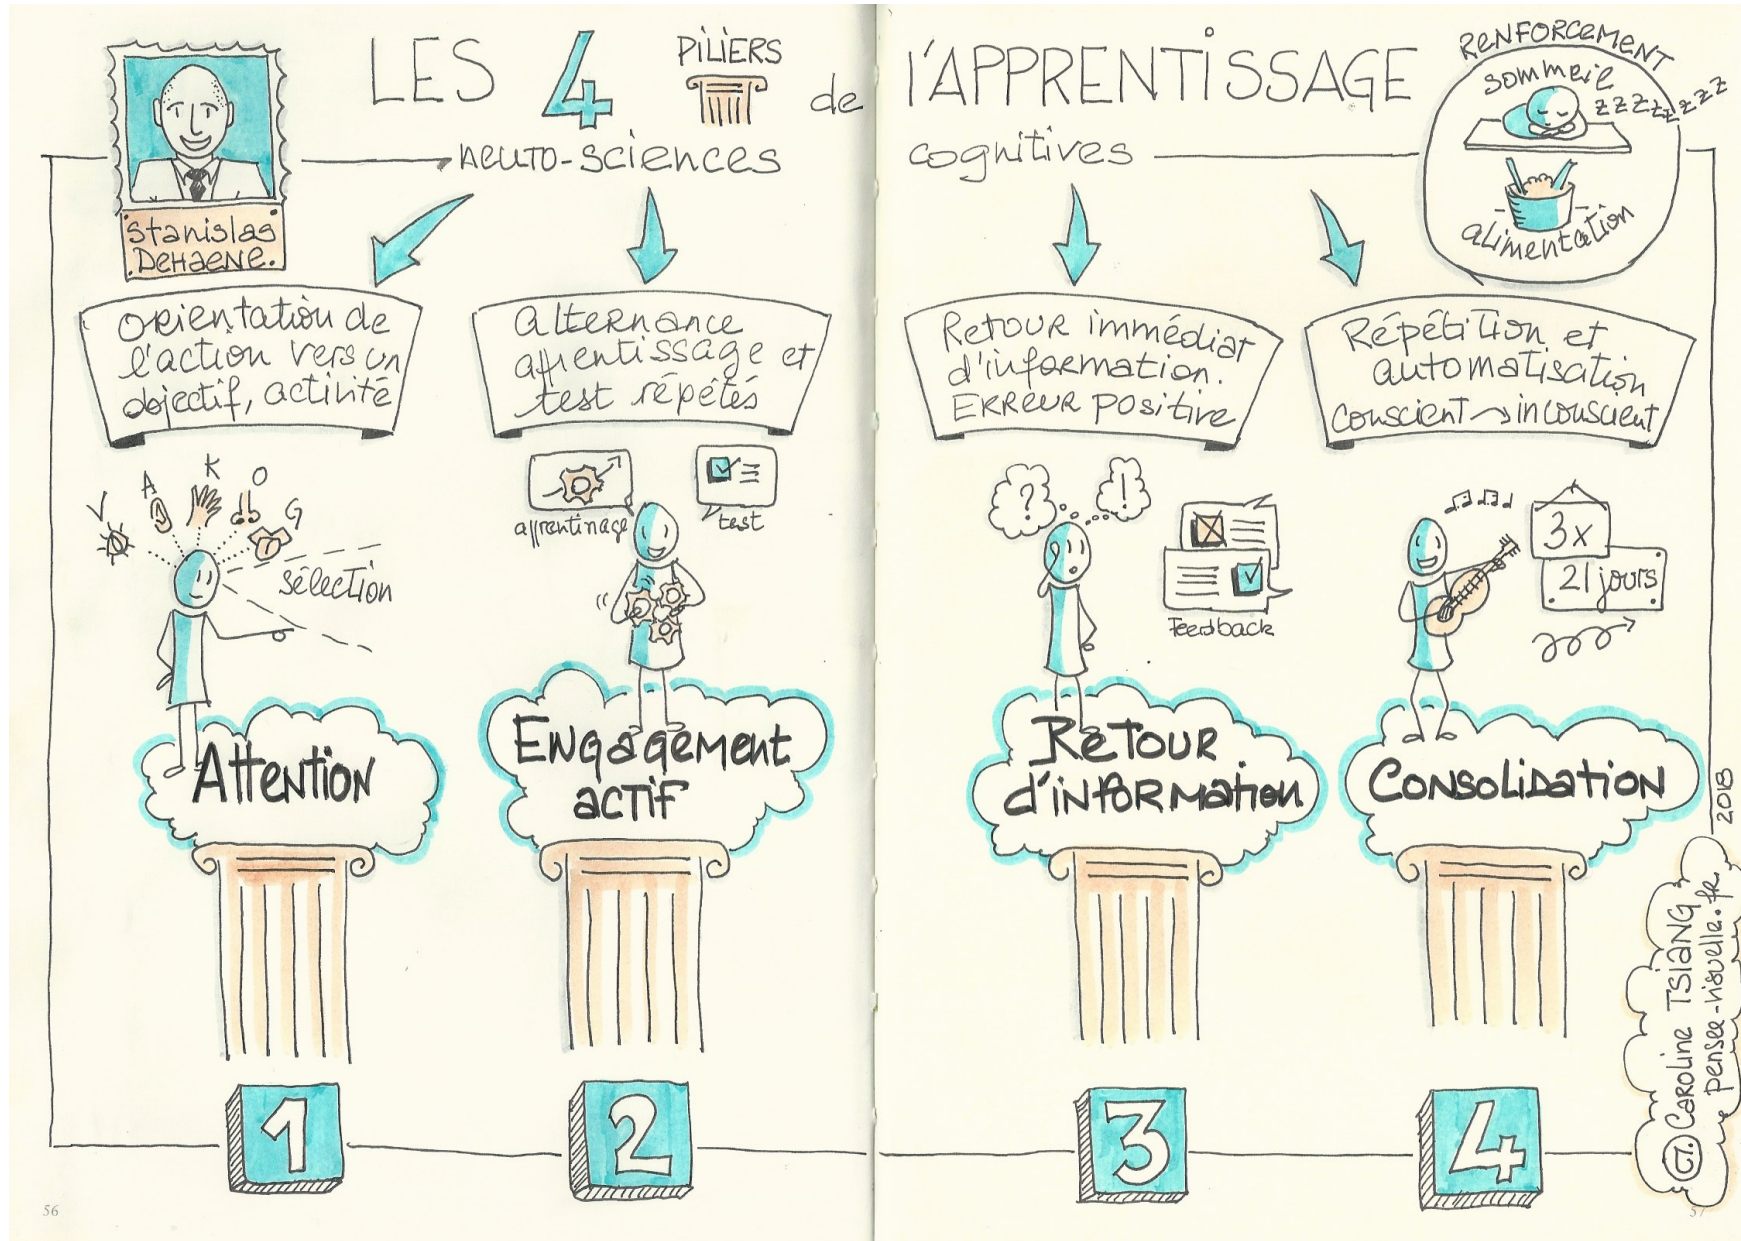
LES 4 PILIERS de l'APPRENTISSAGE

RENFORCEMENT
sommeil
zzzzzzzz
alimentation

Stanislas Dehaene.

neuro-sciences cognitives

Orientation de l'action vers un objectif, activité

Alternance apprentissage et test répétés

Retour immédiat d'information. Erreur positive

Répétition et automatisation Conscient → inconscient

V A K O G
sélection

apprentissage
test

? !
Feedback

3x
21 jours

Attention

Engagement actif

Retour d'information

Consolidation

1 2 3 4

©. Caroline Tsiang pensee-nouvelle.fr 2018

56
57